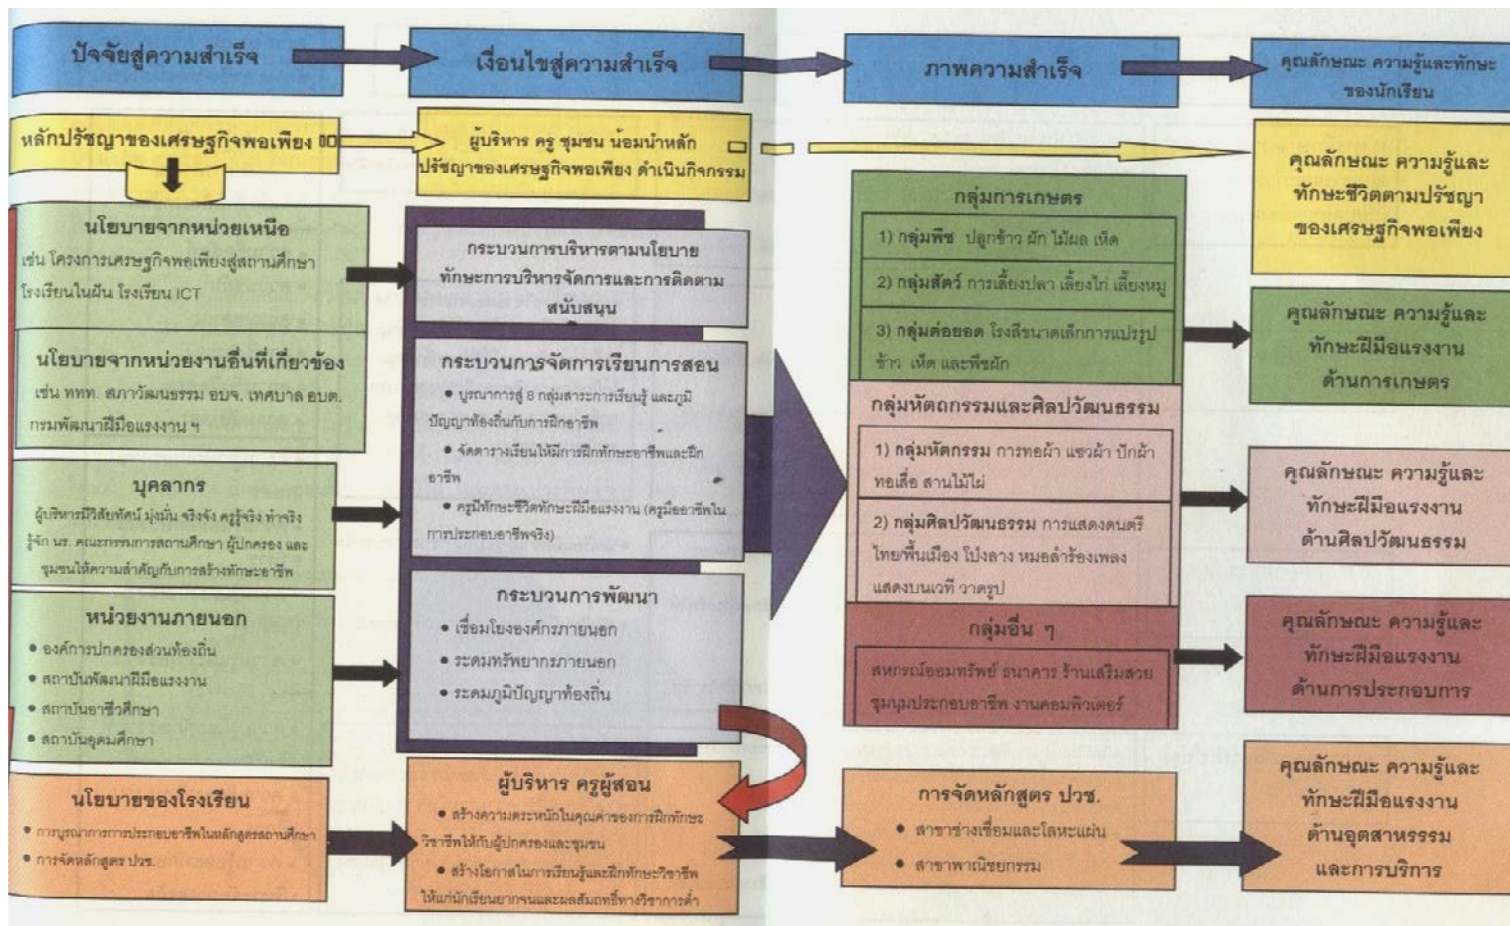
ปัจจัยสู่ความสำเร็จ

เงื่อนไขสู่ความสำเร็จ

ภาพความสำเร็จ

คุณลักษณะ ความรู้และทักษะของนักเรียน

หลักปรัชญาของเศรษฐกิจพอเพียง

ผู้บริหาร ครู ชุมชน น้อมนำหลักปรัชญาของเศรษฐกิจพอเพียง ดำเนินกิจกรรม

คุณลักษณะ ความรู้และทักษะชีวิตตามปรัชญาของเศรษฐกิจพอเพียง

นโยบายจากหน่วยเหนือ
เช่น โครงการเศรษฐกิจพอเพียงสู่สถานศึกษา โรงเรียนในฝัน โรงเรียน ICT

นโยบายจากหน่วยงานอื่นที่เกี่ยวข้อง
เช่น ททท. สภาวัฒนธรรม อบจ. เทศบาล อบต. กรมพัฒนาฝีมือแรงงาน ฯ

บุคลากร
ผู้บริหารมีวิสัยทัศน์ มุ่งมั่น จริงจัง ครูรู้จริง ทำจริง รู้จัก นร. คณะกรรมการสถานศึกษา ผู้ปกครอง และชุมชนให้ความสำคัญกับการสร้างทักษะอาชีพ

หน่วยงานภายนอก
• องค์การปกครองส่วนท้องถิ่น
• สถาบันพัฒนาฝีมือแรงงาน
• สถาบันอาชีวศึกษา
• สถาบันอุดมศึกษา

นโยบายของโรงเรียน
• การบูรณาการการประกอบอาชีพในหลักสูตรสถานศึกษา
• การจัดหลักสูตร ปวช.

กระบวนการบริหารตามนโยบาย ทักษะการบริหารจัดการและการติดตาม สนับสนุน

กระบวนการจัดการเรียนการสอน
• บูรณาการสู่ 8 กลุ่มสาระการเรียนรู้ และภูมิปัญญาท้องถิ่นกับการฝึกอาชีพ
• จัดตารางเรียนให้มีการฝึกทักษะอาชีพและฝึกอาชีพ
• ครูมีทักษะชีวิตทักษะฝีมือแรงงาน (ครูมืออาชีพในการประกอบอาชีพจริง)

กระบวนการพัฒนา
• เชื่อมโยงองค์กรภายนอก
• ระดมทรัพยากรภายนอก
• ระดมภูมิปัญญาท้องถิ่น

ผู้บริหาร ครูผู้สอน
• สร้างความตระหนักในคุณค่าของการฝึกทักษะวิชาชีพให้กับผู้ปกครองและชุมชน
• สร้างโอกาสในการเรียนรู้และฝึกทักษะวิชาชีพให้แก่นักเรียนยากจนและผลสัมฤทธิ์ทางวิชาการต่ำ

กลุ่มการเกษตร
1) กลุ่มพืช ปลูกข้าว ผัก ไม้ผล เห็ด
2) กลุ่มสัตว์ การเลี้ยงปลา เลี้ยงไก่ เลี้ยงหมู
3) กลุ่มต่อยอด โรงสีขนาดเล็กการแปรรูปข้าว เห็ด และพืชผัก

กลุ่มหัตถกรรมและศิลปวัฒนธรรม
1) กลุ่มหัตถกรรม การทอผ้า แซวผ้า ปักผ้า ทอเสื่อ สานไม้ไผ่
2) กลุ่มศิลปวัฒนธรรม การแสดงดนตรีไทย/พื้นเมือง โปงลาง หมอลำร้องเพลง แสดงบนเวที วาดรูป

กลุ่มอื่น ๆ
สหกรณ์ออมทรัพย์ ธนาคาร ร้านเสริมสวย ชุมนุมประกอบอาชีพ งานคอมพิวเตอร์

การจัดหลักสูตร ปวช.
• สาขาช่างเชื่อมและโลหะแผ่น
• สาขาพาณิชยกรรม

คุณลักษณะ ความรู้และทักษะฝีมือแรงงานด้านการเกษตร

คุณลักษณะ ความรู้และทักษะฝีมือแรงงานด้านศิลปวัฒนธรรม

คุณลักษณะ ความรู้และทักษะฝีมือแรงงานด้านการประกอบการ

คุณลักษณะ ความรู้และทักษะฝีมือแรงงานด้านอุตสาหกรรมและการบริการ